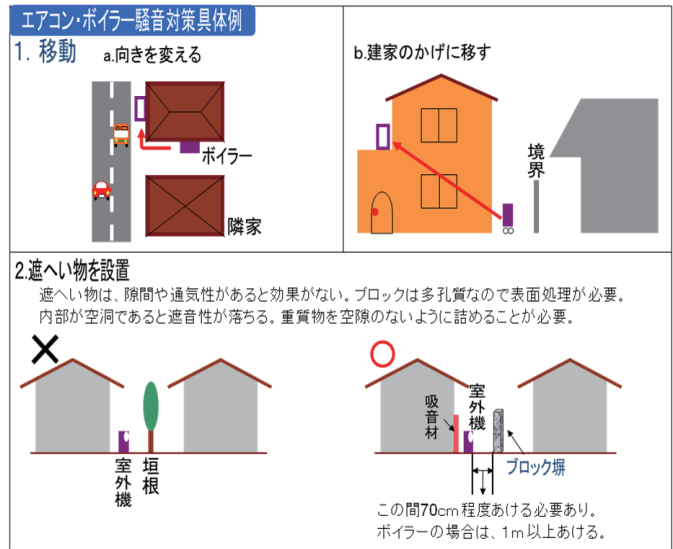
エアコン・ボイラー騒音対策具体例

1. 移動

a.向きを変える

ボイラー

隣家

b.建家のかげに移す

境界

2.遮へい物を設置

遮へい物は、隙間や通気性があると効果がない。ブロックは多孔質なので表面処理が必要。内部が空洞であると遮音性が落ちる。重質物を空隙のないように詰めることが必要。

×

室外機

垣根

○

吸音材

室外機

ブロック塀

この間70cm程度あける必要あり。
ボイラーの場合は、1m以上あける。